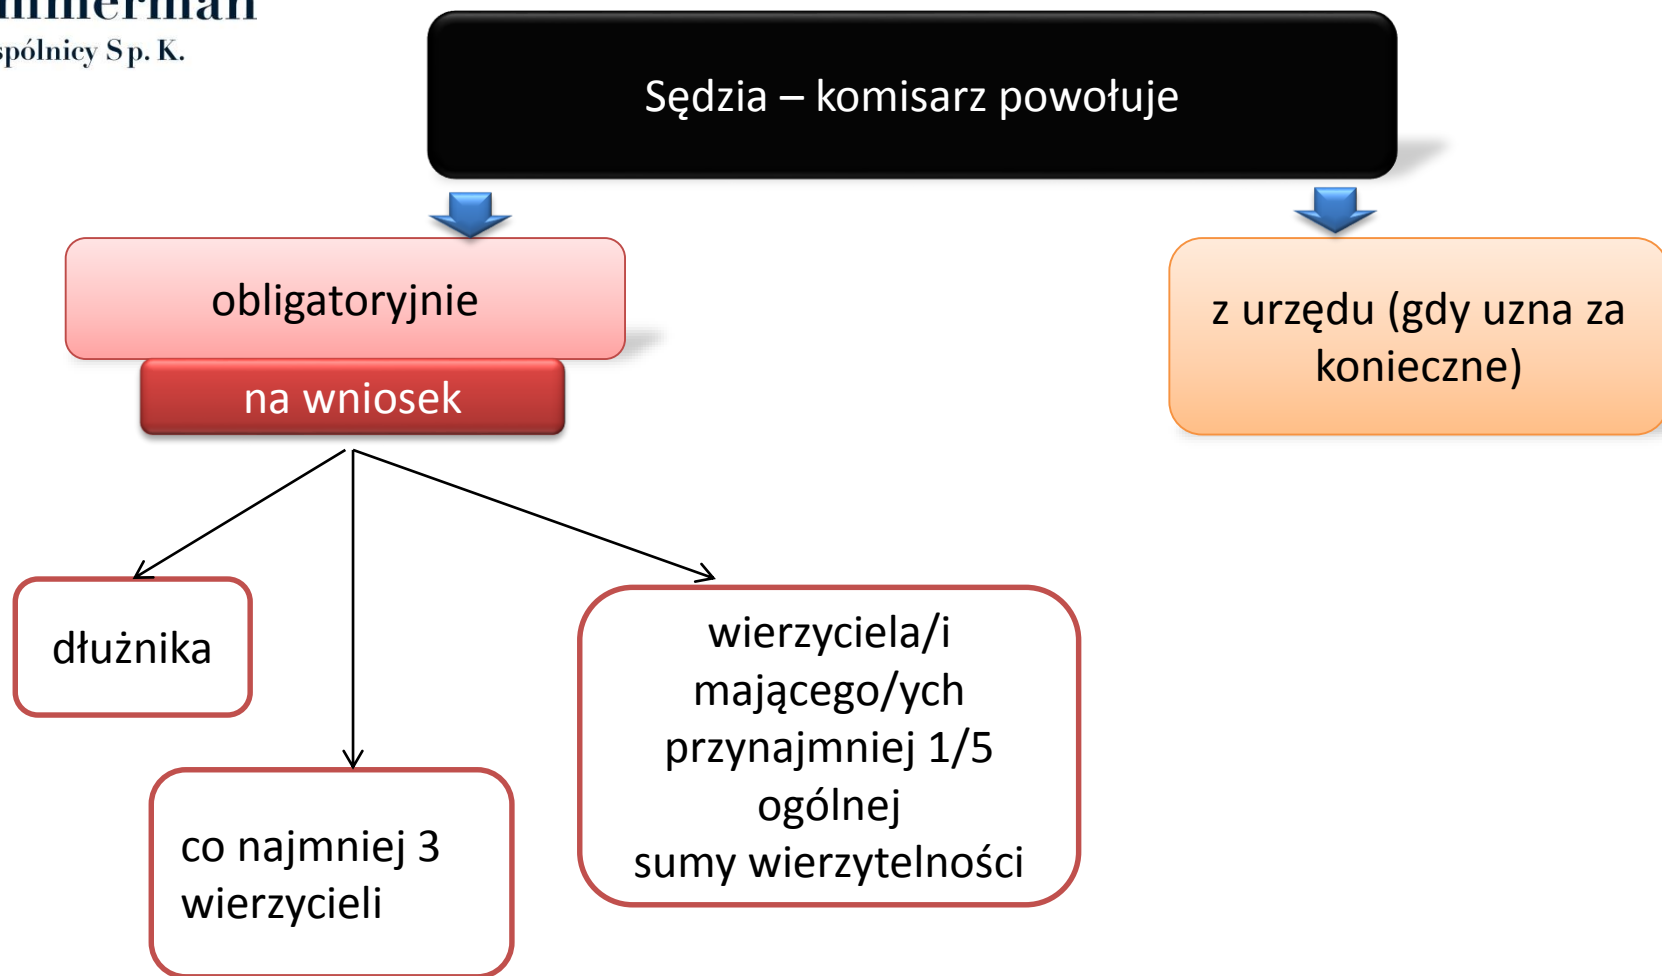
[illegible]mmerman
spólnicy Sp. K.

Sędzia – komisarz powołuje

obligatoryjnie

na wniosek

z urzędu (gdy uzna za konieczne)

dłużnika

co najmniej 3 wierzycieli

wierzyciela/i mającego/ych przynajmniej 1/5 ogólnej sumy wierzytelności